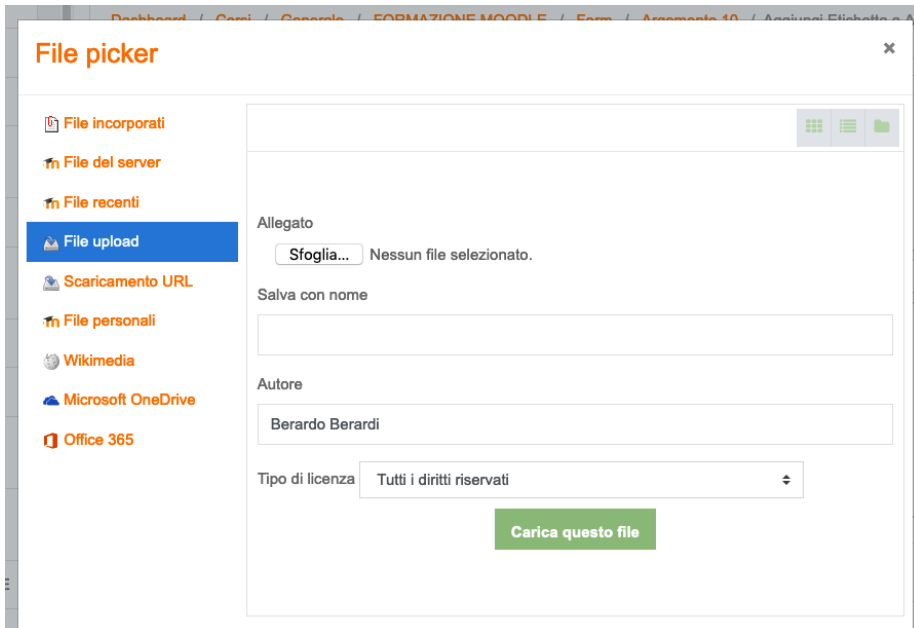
Dashboard / Corsi / Generale / FORMAZIONE MOODLE / Form / Argomento 10 / Aggiungi Etichetta a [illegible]

File picker

×

File incorporati
File del server
File recenti
File upload
Scaricamento URL
File personali
Wikimedia
Microsoft OneDrive
Office 365

Allegato
Sfoglia... Nessun file selezionato.
Salva con nome

Autore
Berardo Berardi
Tipo di licenza
Tutti i diritti riservati
Carica questo file